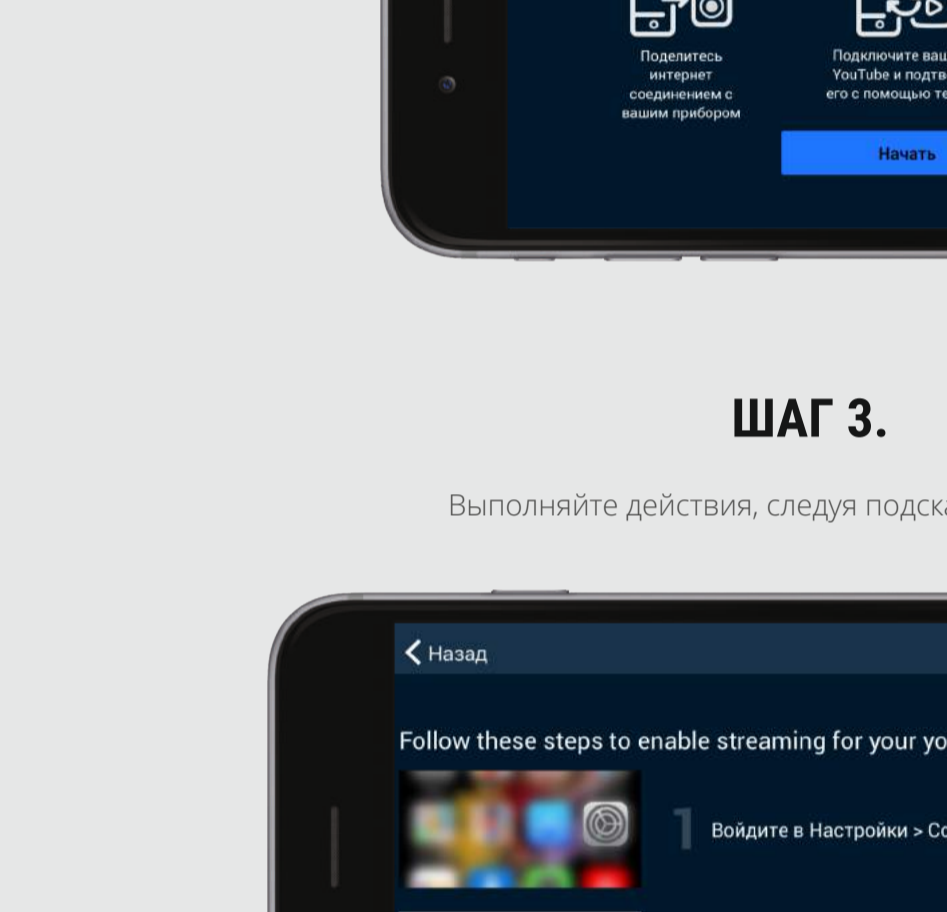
Поделитесь интернет соединением с вашим прибором

Подключите ваш YouTube и подтв его с помощью те

Начать

ШАГ 3.

Выполняйте действия, следуя подск

Назад

Follow these steps to enable streaming for your yo

1 Войдите в Настройки > Со